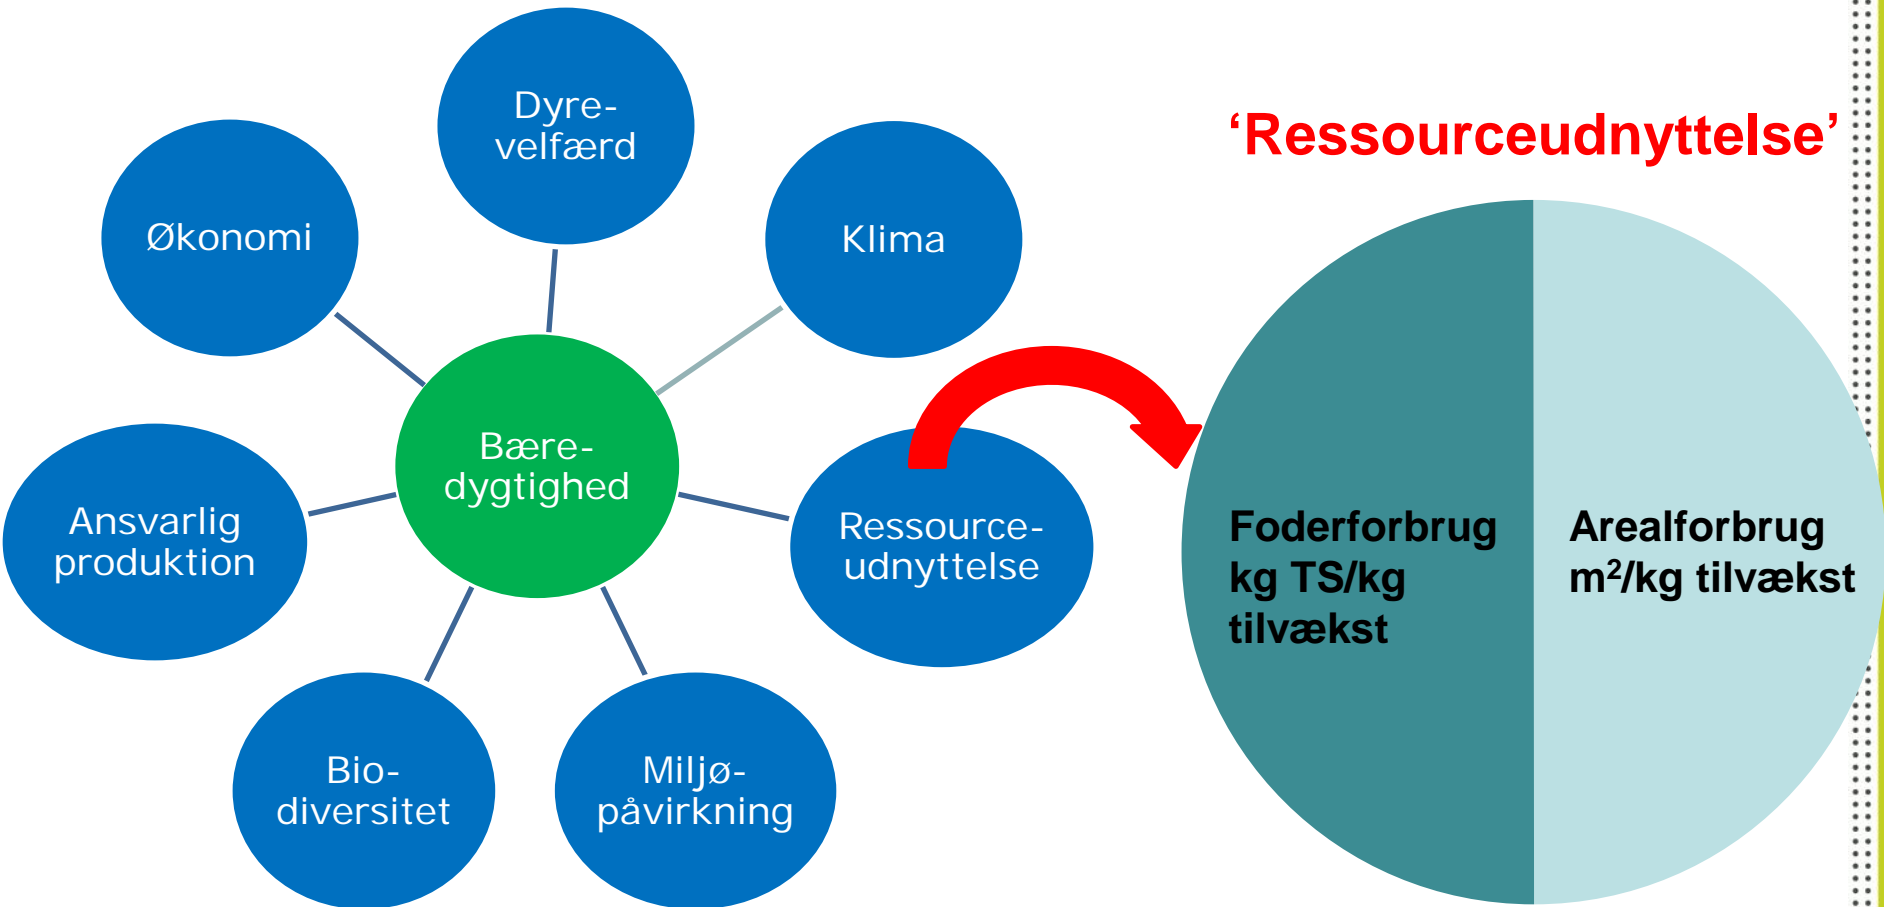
Dyre-velfærd

Økonomi

Klima

Bære-dygtighed

Ansvarlig produktion

Ressource-udnyttelse

Bio-diversitet

Miljø-påvirkning

‘Ressourceudnyttelse’

Foderforbrug kg TS/kg tilvækst

Arealforbrug $m^2$/kg tilvækst